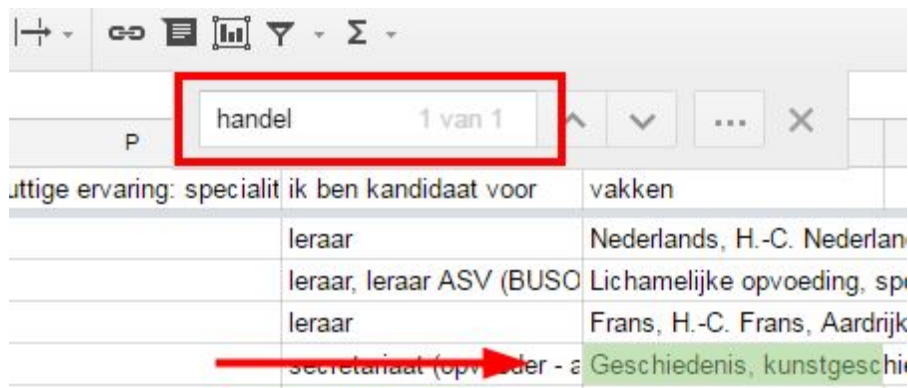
handel 1 van 1

P

uttige ervaring: specialit | ik ben kandidaat voor | vakken
leraar | Nederlands, H.-C. Nederlan
leraar, leraar ASV (BUSO | Lichamelijke opvoeding, sp
leraar | Frans, H.-C. Frans, Aardrijk
secretariaat (op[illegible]der - a | Geschiedenis, kunstgeschie